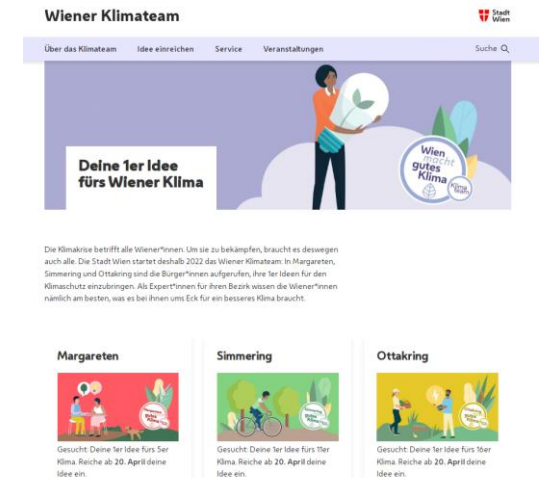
Wiener Klimateam

Stadt Wien

Über das Klimateam Idee einreichen Service Veranstaltungen Suche

Deine 1er Idee fürs Wiener Klima

Wien macht gutes Klima Klima team

Die Klimakrise betrifft alle Wiener*innen. Um sie zu bekämpfen, braucht es deswegen auch alle. Die Stadt Wien startet deshalb 2022 das Wiener Klimateam. In Margareten, Simmering und Ottakring sind die Bürger*innen aufgerufen, ihre 1er Ideen für den Klimaschutz einzubringen. Als Expert*innen für ihren Bezirk wissen die Wiener*innen nämlich am besten, was es bei ihnen ums Eck für ein besseres Klima braucht.

Margareten

Gesucht: Deine 1er Idee fürs 5er Klima. Reiche ab 20. April deine Idee ein.

Simmering

Gesucht: Deine 1er Idee fürs 11er Klima. Reiche ab 20. April deine Idee ein.

Ottakring

Gesucht: Deine 1er Idee fürs 16er Klima. Reiche ab 20. April deine Idee ein.